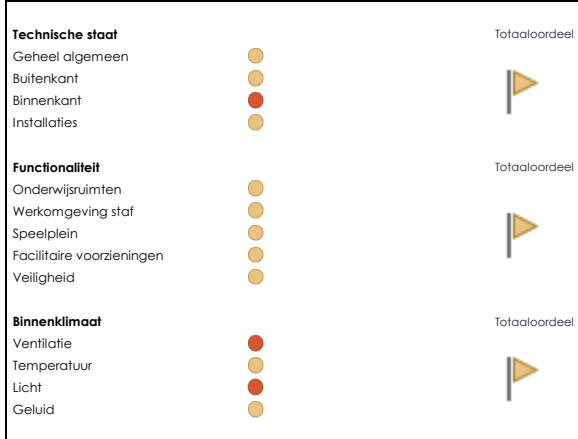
**Technische staat**

Totaaloordeel

Geheel algemeen

Buitenkant

Binnenkant

Installaties

**Functionaliteit**

Totaaloordeel

Onderwijsruimten

Werkomgeving staf

Speelplein

Facilitaire voorzieningen

Veiligheid

**Binnenklimaat**

Totaaloordeel

Ventilatie

Temperatuur

Licht

Geluid